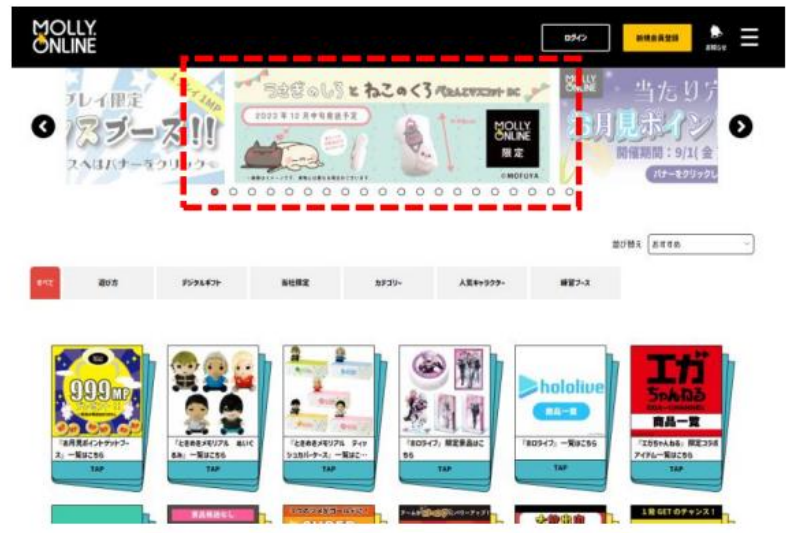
MOLLY. ONLINE

ログイン

新規会員登録

お知らせ

プレイ限定

スブース!!

スへはバナーをクリック

うさぎのしろ と ねこのくろ

2022年10月中旬発送予定

MOLLY ONLINE

限定

©MOFUYA

当たり

月見ポイン

開催期間：9/1(金)

バナーをクリック

並び替え

おすすめ

すべて

遊び方

デジタルギフト

当社限定

カテゴリー

人気キャラクター

練習ブース

999MP

「お月見のインナテッドブース」一覧はこちら

TAP

「ときめきメモリアル ぬいぐるみ」一覧はこちら

TAP

「ときめきメモリアル ティッシュカバーケース」一覧はこちら

TAP

「ホロライブ」限定景品はこちら

TAP

hololive

商品一覧

「ホロライブ」一覧はこちら

TAP

エガちゃんねる

商品一覧

「エガちゃんねる」限定コラボアイテム一覧はこちら

TAP

1回GETのチャンス！